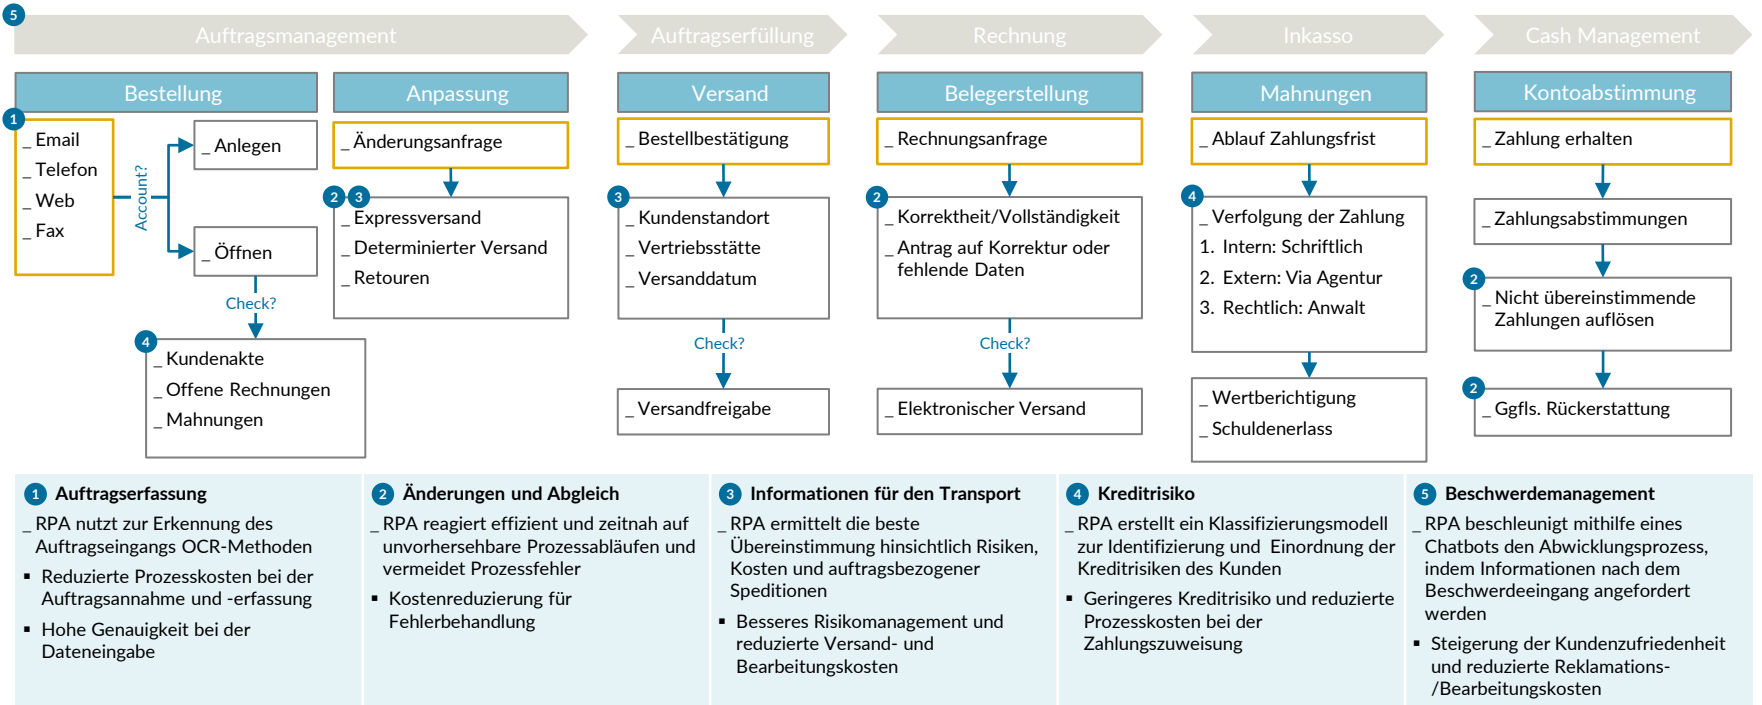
5

Auftragsmanagement

Auftragserfüllung

Rechnung

Inkasso

Cash Management

Bestellung

1
_ Email
_ Telefon
_ Web
_ Fax

Account?

_ Anlegen

_ Öffnen

Check?

4
_ Kundenakte
_ Offene Rechnungen
_ Mahnungen

Anpassung

_ Änderungsanfrage

2 3
_ Expressversand
_ Determinierter Versand
_ Retouren

Versand

_ Bestellbestätigung

3
_ Kundenstandort
_ Vertriebsstätte
_ Versanddatum

Check?

_ Versandfreigabe

Belegerstellung

_ Rechnungsanfrage

2
_ Korrektheit/Vollständigkeit
_ Antrag auf Korrektur oder fehlende Daten

Check?

_ Elektronischer Versand

Mahnungen

_ Ablauf Zahlungsfrist

4
_ Verfolgung der Zahlung
1. Intern: Schriftlich
2. Extern: Via Agentur
3. Rechtlich: Anwalt

_ Wertberichtigung
_ Schuldenerlass

Kontoabstimmung

_ Zahlung erhalten

_ Zahlungsabstimmungen

2
_ Nicht übereinstimmende Zahlungen auflösen

2
_ Ggfls. Rückerstattung

1 Auftragserfassung
_ RPA nutzt zur Erkennung des Auftragseingangs OCR-Methoden
▪ Reduzierte Prozesskosten bei der Auftragsannahme und -erfassung
▪ Hohe Genauigkeit bei der Dateneingabe

2 Änderungen und Abgleich
_ RPA reagiert effizient und zeitnah auf unvorhersehbare Prozessabläufen und vermeidet Prozessfehler
▪ Kostenreduzierung für Fehlerbehandlung

3 Informationen für den Transport
_ RPA ermittelt die beste Übereinstimmung hinsichtlich Risiken, Kosten und auftragsbezogener Speditionen
▪ Besseres Risikomanagement und reduzierte Versand- und Bearbeitungskosten

4 Kreditrisiko
_ RPA erstellt ein Klassifizierungsmodell zur Identifizierung und Einordnung der Kreditrisiken des Kunden
▪ Geringeres Kreditrisiko und reduzierte Prozesskosten bei der Zahlungszuweisung

5 Beschwerdemanagement
_ RPA beschleunigt mithilfe eines Chatbots den Abwicklungsprozess, indem Informationen nach dem Beschwerdeeingang angefordert werden
▪ Steigerung der Kundenzufriedenheit und reduzierte Reklamations- /Bearbeitungskosten